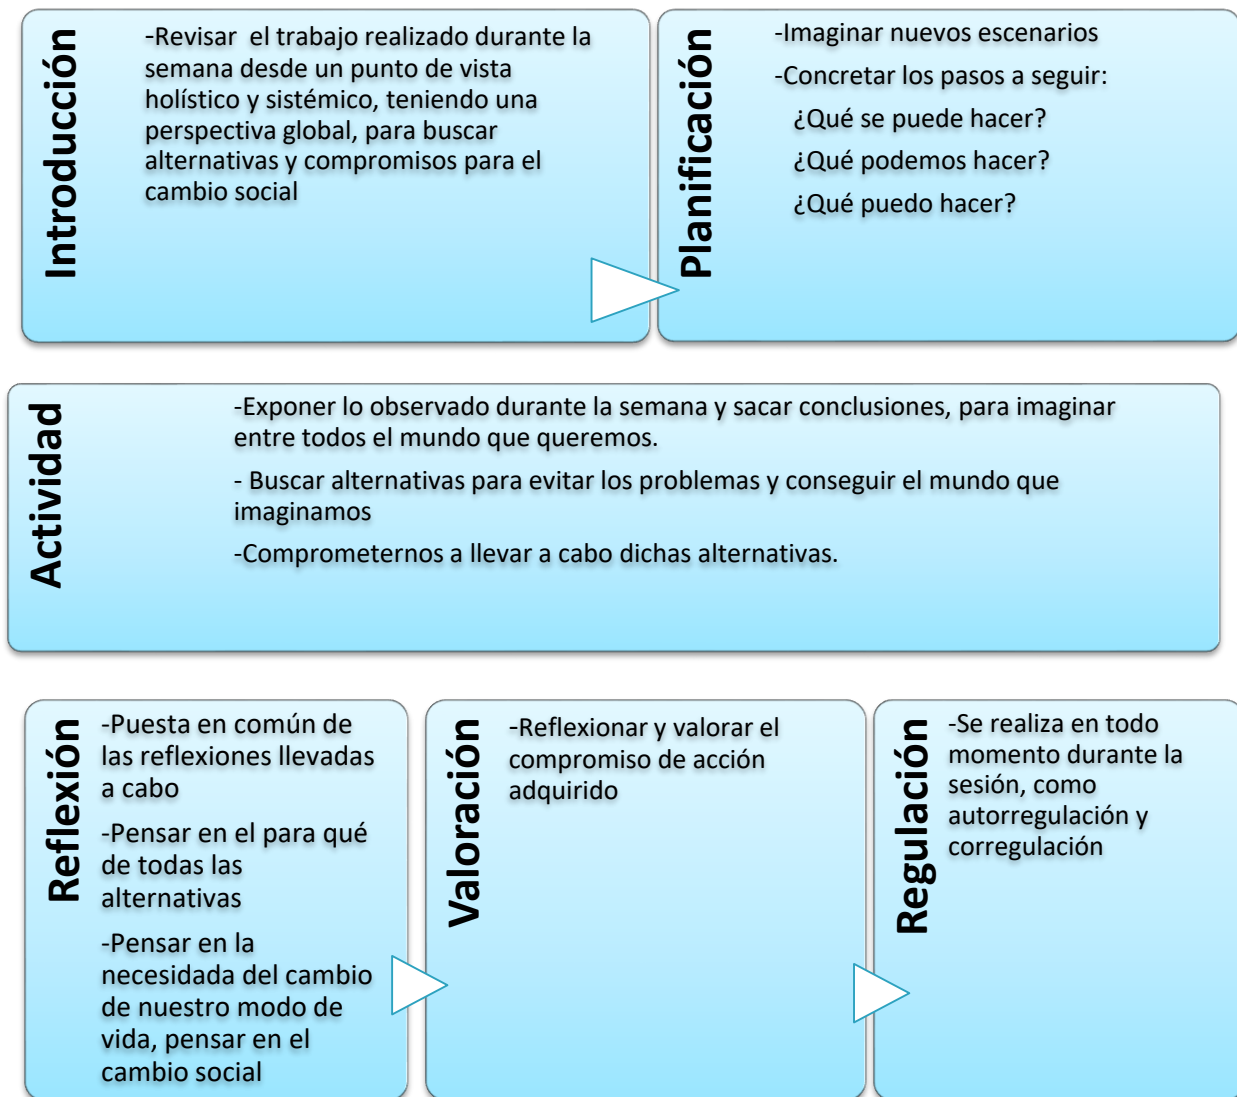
Introducción

-Revisar el trabajo realizado durante la semana desde un punto de vista holístico y sistémico, teniendo una perspectiva global, para buscar alternativas y compromisos para el cambio social

Planificación

-Imaginar nuevos escenarios

-Concretar los pasos a seguir:

¿Qué se puede hacer?

¿Qué podemos hacer?

¿Qué puedo hacer?

Actividad

-Exponer lo observado durante la semana y sacar conclusiones, para imaginar entre todos el mundo que queremos.

- Buscar alternativas para evitar los problemas y conseguir el mundo que imaginamos

-Comprometernos a llevar a cabo dichas alternativas.

Reflexión

-Puesta en común de las reflexiones llevadas a cabo

-Pensar en el para qué de todas las alternativas

-Pensar en la necesidada del cambio de nuestro modo de vida, pensar en el cambio social

Valoración

-Reflexionar y valorar el compromiso de acción adquirido

Regulación

-Se realiza en todo momento durante la sesión, como autorregulación y corregulación